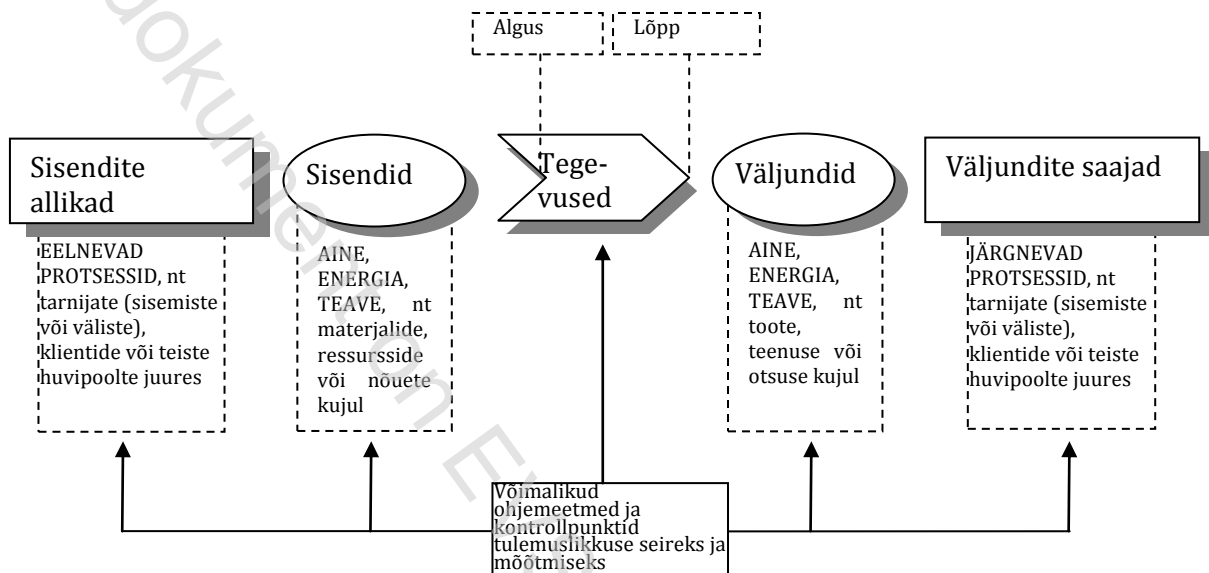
Algus

Lõpp

Sisendite allikad

Sisendid

Tegevused

Väljundid

Väljundite saajad

EELNEVAD PROTSESSID, nt tarnijate (sisemiste või väliste), klientide või teiste huvipoolte juures

AINE, ENERGIA, TEAVE, nt materjalide, ressursside või nõuete kujul

AINE, ENERGIA, TEAVE, nt toote, teenuse või otsuse kujul

JÄRGNEVAD PROTSESSID, nt tarnijate (sisemiste või väliste), klientide või teiste huvipoolte juures

Võimalikud ohjemeetmed ja kontrollpunktid tulemuslikkuse seireks ja mõõtmiseks

dokumendid on Eesti